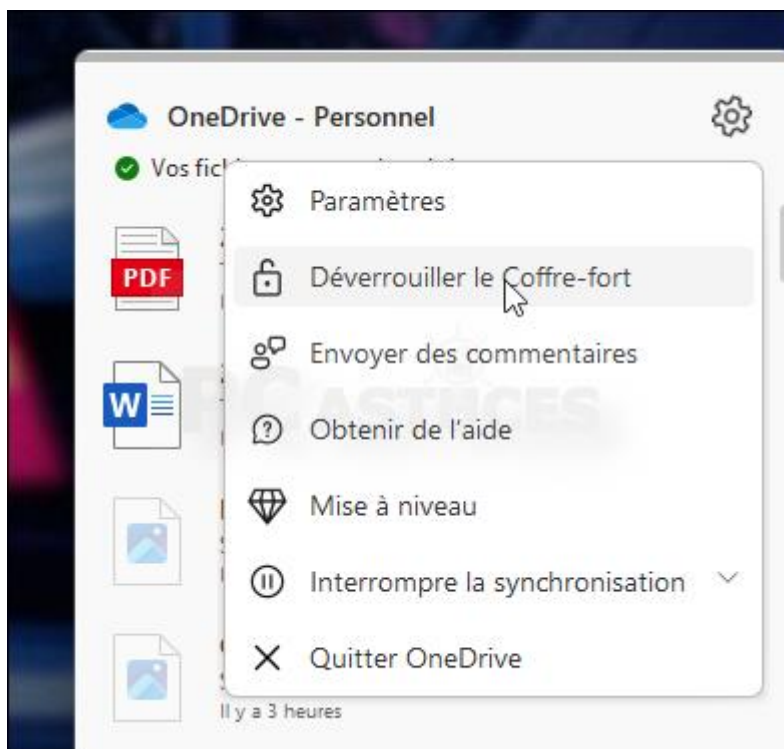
OneDrive - Personnel

Vos fich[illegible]

PDF

W

Paramètres

Déverrouiller le Coffre-fort

Envoyer des commentaires

Obtenir de l'aide

Mise à niveau

Interrompre la synchronisation

Quitter OneDrive

Il y a 3 heures

PC ASTUCES